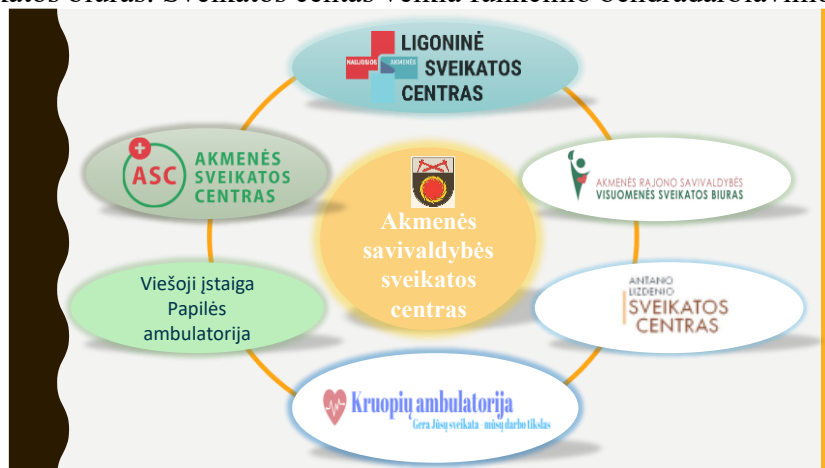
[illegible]katos biuras. Sveikatos centras veikia funkcinio bendradarbiavimo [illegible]

NAUJOSIOS AKMENĖS LIGONINĖ SVEIKATOS CENTRAS

ASC AKMENĖS SVEIKATOS CENTRAS

AKMENĖS RAJONO SAVIVALDYBĖS VISUOMENĖS SVEIKATOS BIURAS

Akmenės savivaldybės sveikatos centras

Viešoji įstaiga Papilės ambulatorija

ANTANO LIZDENIO SVEIKATOS CENTRAS

Kruopių ambulatorija
Gera Jūsų sveikata - mūsų darbo tikslas